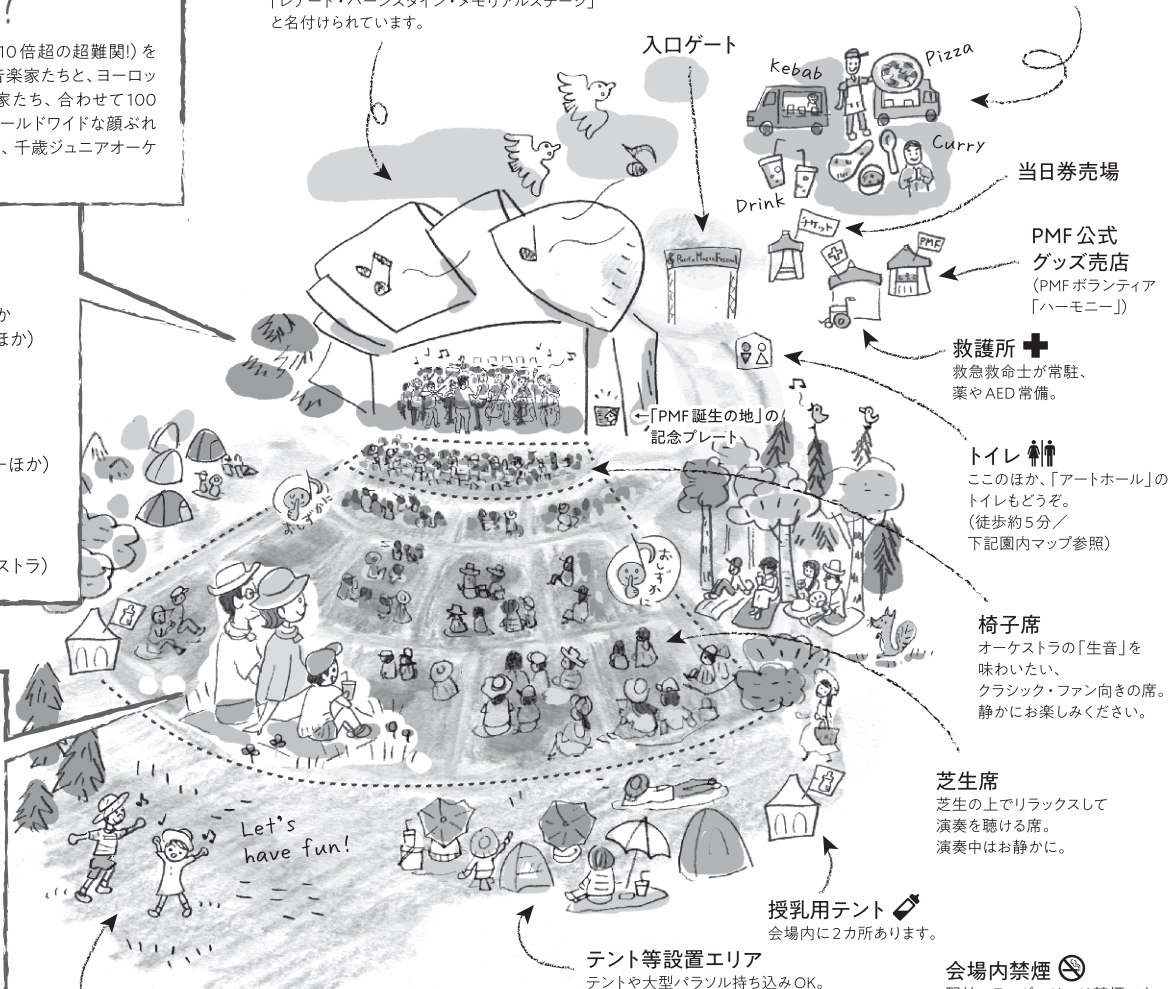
「レナード・バーンスタイン・メモリアルステージ」と名付けられています。

10倍超の超難関!)を音楽家たちと、ヨーロッ家たち、合わせて100ールドワイドな顔ぶれ、千歳ジュニアオーケ

か
ほか)

ーほか)

ストラ)

入口ゲート

Kebab
Pizza
Curry
Drink

当日券売場

チケット

PMF公式
グッズ売店
(PMFボランティア「ハーモニー」)

PMF

救護所
救急救命士が常駐、薬やAED常備。

「PMF誕生の地」の記念プレート

トイレ
ここのほか、「アートホール」のトイレもどうぞ。
(徒歩約5分/下記園内マップ参照)

おしずかに

おしずかに

椅子席
オーケストラの「生音」を味わいたい、クラシック・ファン向きの席。静かにお楽しみください。

芝生席
芝生の上でリラックスして演奏を聴ける席。
演奏中はお静かに。

Let's have fun!

授乳用テント
会場内に2カ所あります。

テント等設置エリア
テントや大型パラソル持ち込みOK。

会場内禁煙